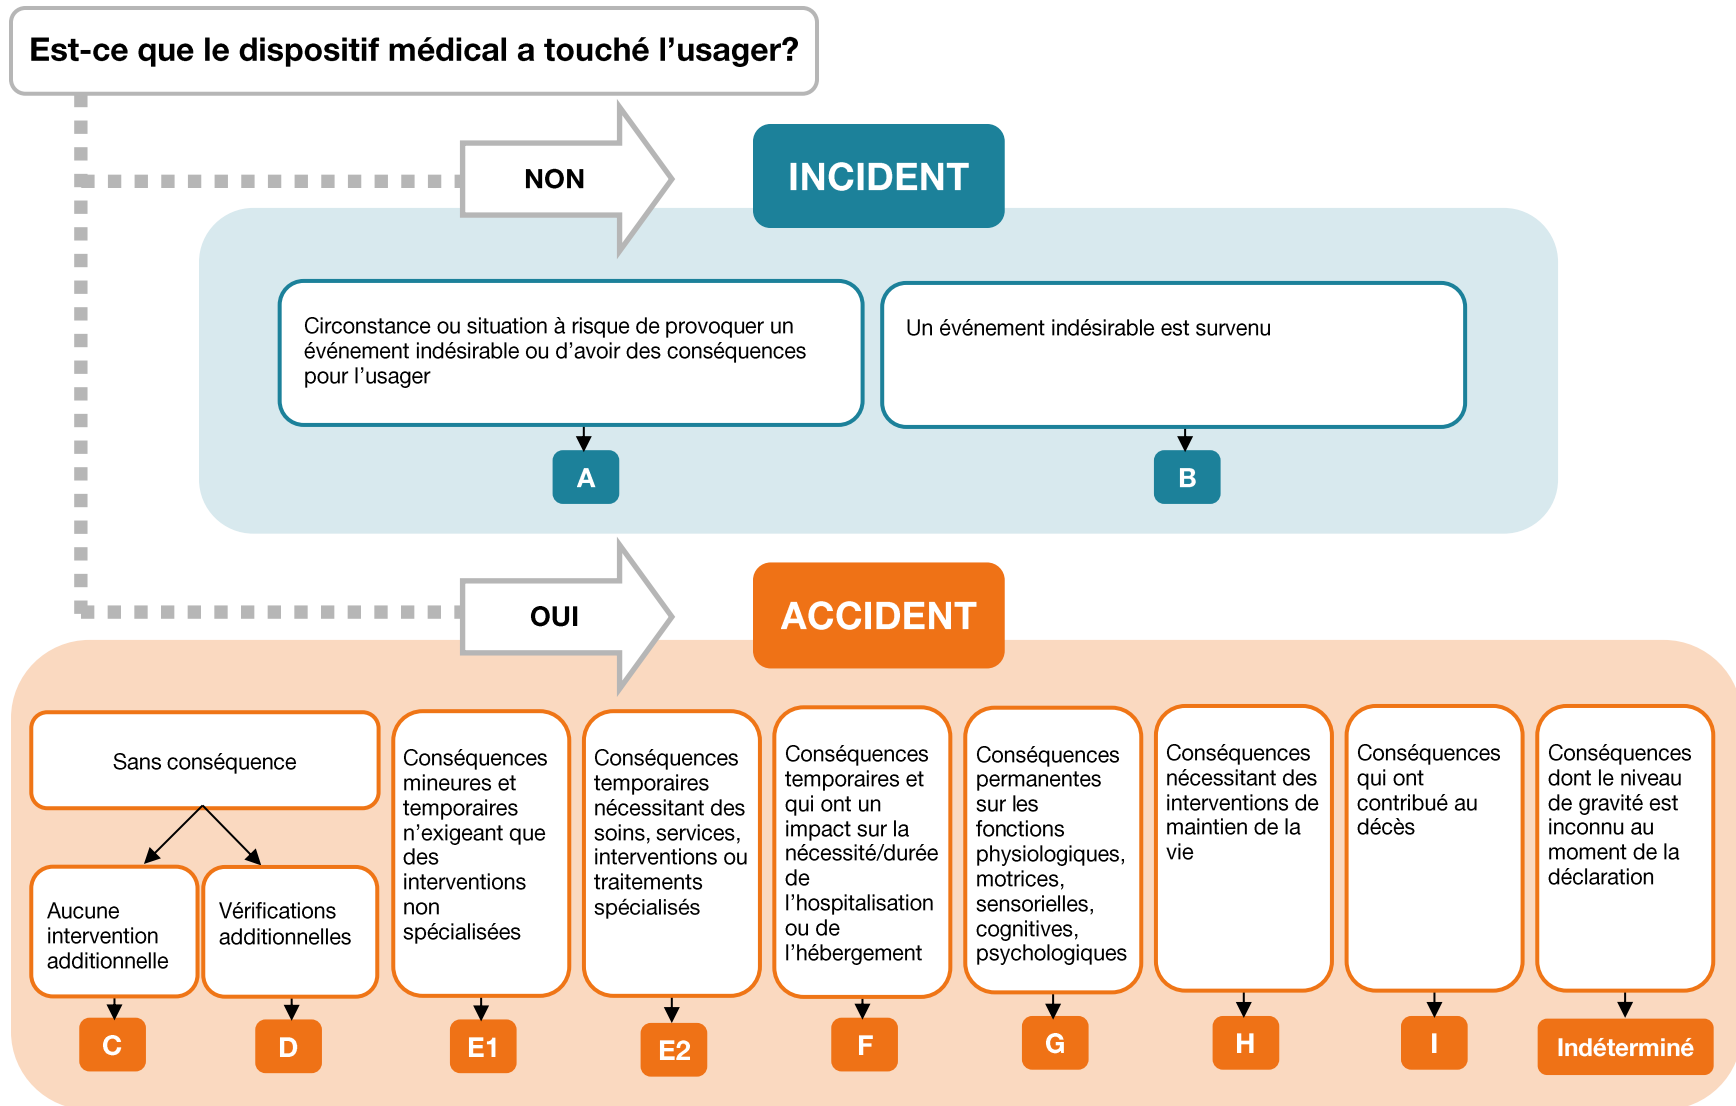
Est-ce que le dispositif médical a touché l’usager?

NON

INCIDENT

Circonstance ou situation à risque de provoquer un événement indésirable ou d’avoir des conséquences pour l’usager

A

Un événement indésirable est survenu

B

OUI

ACCIDENT

Sans conséquence

Aucune intervention additionnelle

C

Vérifications additionnelles

D

Conséquences mineures et temporaires n’exigeant que des interventions non spécialisées

E1

Conséquences temporaires nécessitant des soins, services, interventions ou traitements spécialisés

E2

Conséquences temporaires et qui ont un impact sur la nécessité/durée de l’hospitalisation ou de l’hébergement

F

Conséquences permanentes sur les fonctions physiologiques, motrices, sensorielles, cognitives, psychologiques

G

Conséquences nécessitant des interventions de maintien de la vie

H

Conséquences qui ont contribué au décès

I

Conséquences dont le niveau de gravité est inconnu au moment de la déclaration

Indéterminé